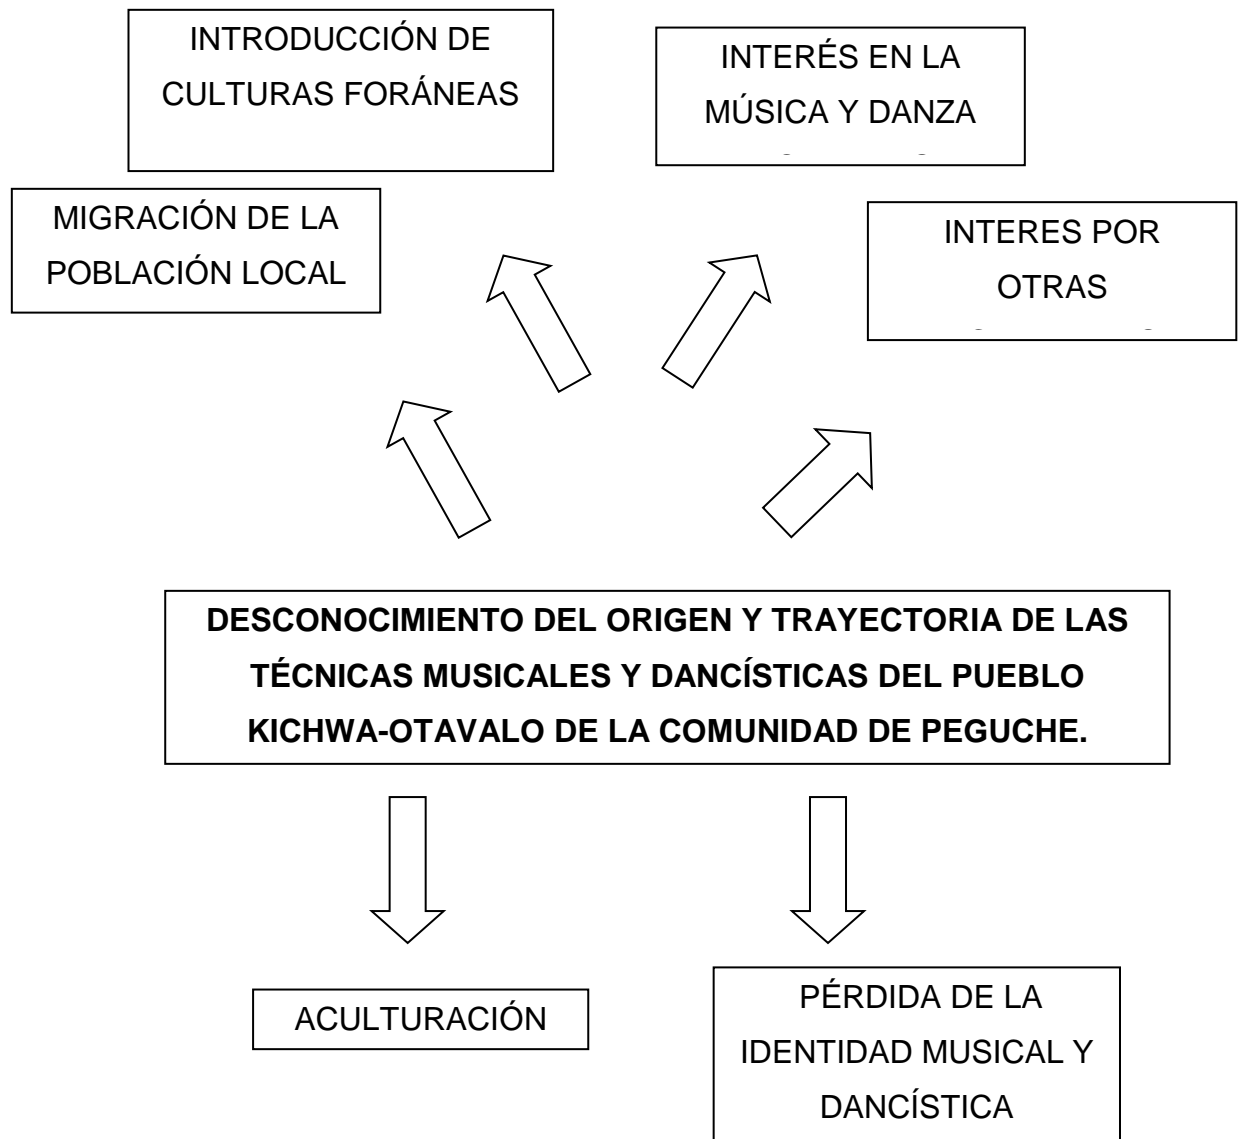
INTRODUCCIÓN DE CULTURAS FORÁNEAS

INTERÉS EN LA MÚSICA Y DANZA

MIGRACIÓN DE LA POBLACIÓN LOCAL

INTERES POR OTRAS

DESCONOCIMIENTO DEL ORIGEN Y TRAYECTORIA DE LAS TÉCNICAS MUSICALES Y DANCÍSTICAS DEL PUEBLO KICHWA-OTAVALO DE LA COMUNIDAD DE PEGUCHE.

ACULTURACIÓN

PÉRDIDA DE LA IDENTIDAD MUSICAL Y DANCÍSTICA